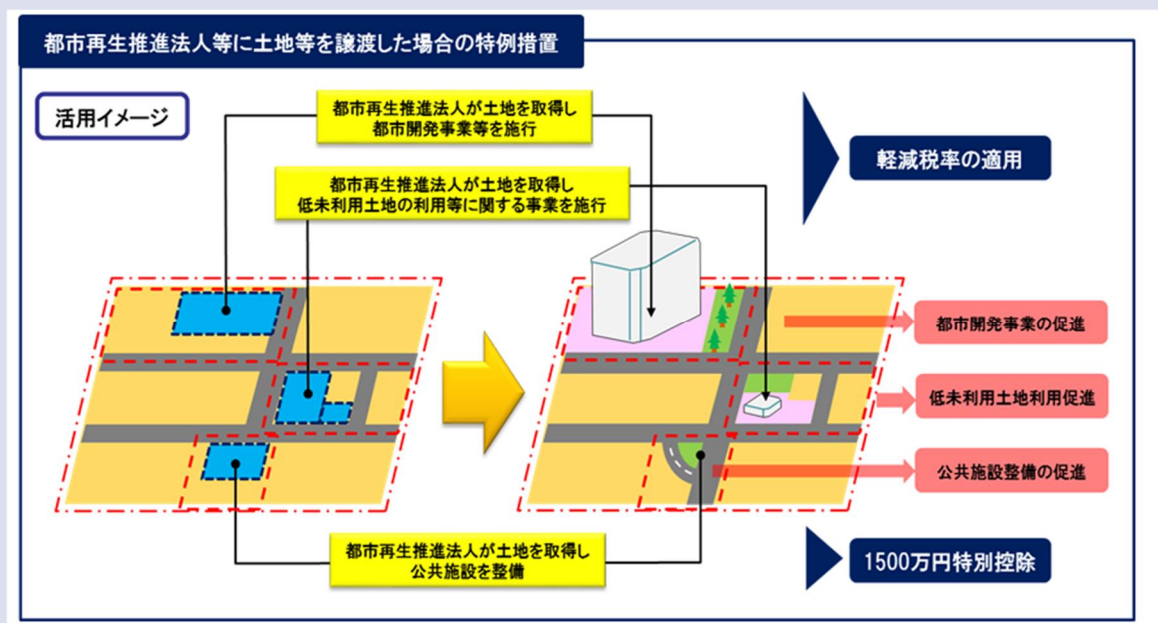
都市再生推進法人等に土地等を譲渡した場合の特例措置

活用イメージ

都市再生推進法人が土地を取得し
都市開発事業等を施行

都市再生推進法人が土地を取得し
低未利用土地の利用等に関する事業を施行

軽減税率の適用

都市開発事業の促進

低未利用土地利用促進

公共施設整備の促進

都市再生推進法人が土地を取得し
公共施設を整備

1500万円特別控除